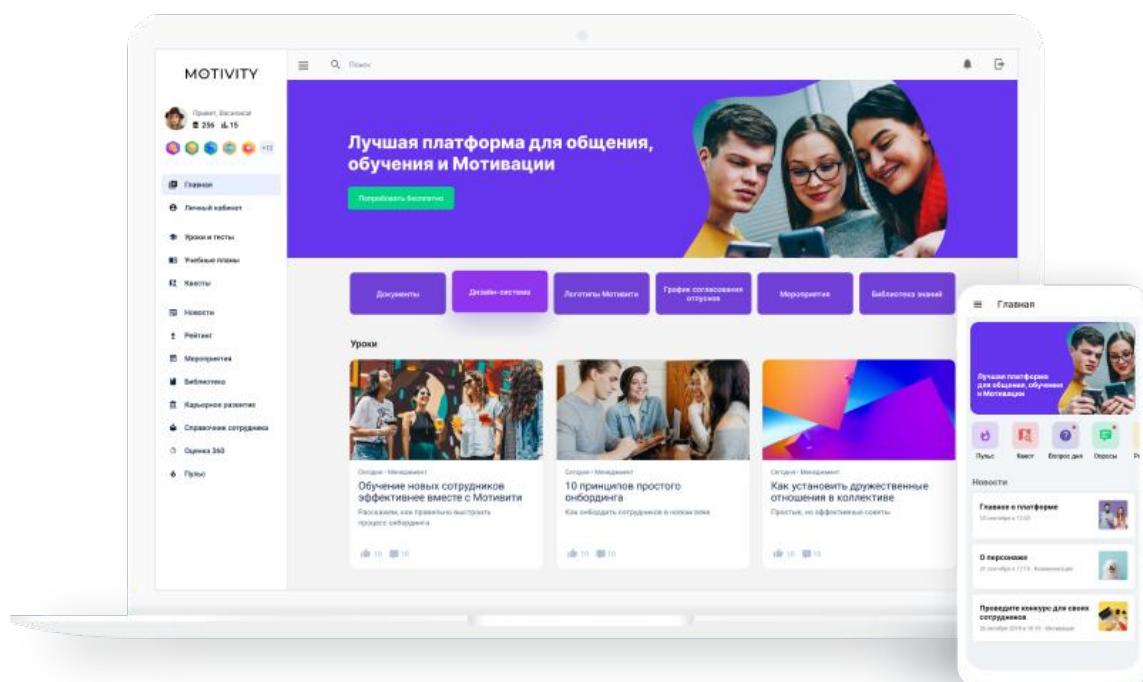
MOTIVITY

Поиск

Привет, Василиса
256 15

+12

Главная
Личный кабинет
Уроки и тесты
Учебные планы
Квесты
Новости
Рейтинг
Мероприятия
Библиотека
Карьерное развитие
Справочник сотрудника
Оценка 360
Пульс

Лучшая платформа для общения, обучения и Мотивации

Попробовать бесплатно

Документы
Дизайн-система
Логотипы Мотивити
График согласования отпусков
Мероприятия
Библиотека знаний

Уроки

Сегодня • Менеджмент
Обучение новых сотрудников эффективнее вместе с Мотивити
Расскажем, как правильно выстроить процесс онбординга
10 10

Сегодня • Менеджмент
10 принципов простого онбординга
Как онбордить сотрудников в новом веке
10 10

Сегодня • Менеджмент
Как установить дружественные отношения в коллективе
Простые, но эффективные советы
10 10

Главная

Лучшая платформа для общения, обучения и Мотивации

Пульс
Квест
Вопрос дня
Опросы

Новости

Главное о платформе
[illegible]

О персонаже
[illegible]

Проведите конкурс для своих сотрудников
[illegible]